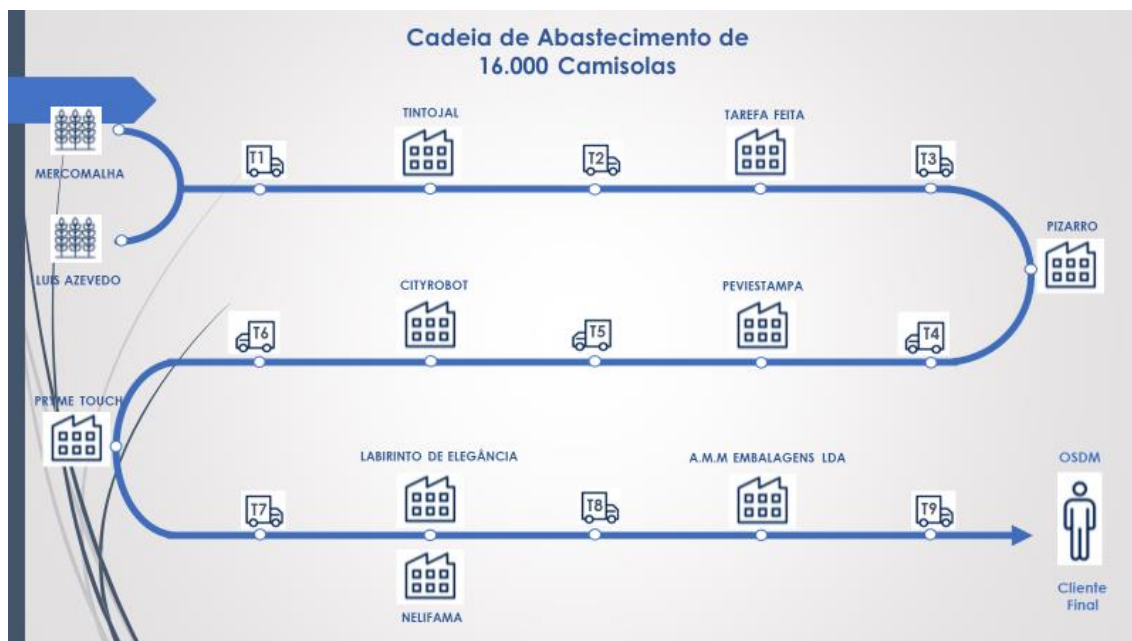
Cadeia de Abastecimento de 16.000 Camisolas

MERCOMALHA

LUIS AZEVEDO

T1

TINTOJAL

T2

TAREFA FEITA

T3

PIZARRO

T4

PEVIESTAMPA

T5

CITYROBOT

T6

PRYME TOUCH

T7

LABIRINTO DE ELEGÂNCIA

NELIFAMA

T8

A.M.M EMBALAGENS LDA

T9

OSDM

Cliente Final